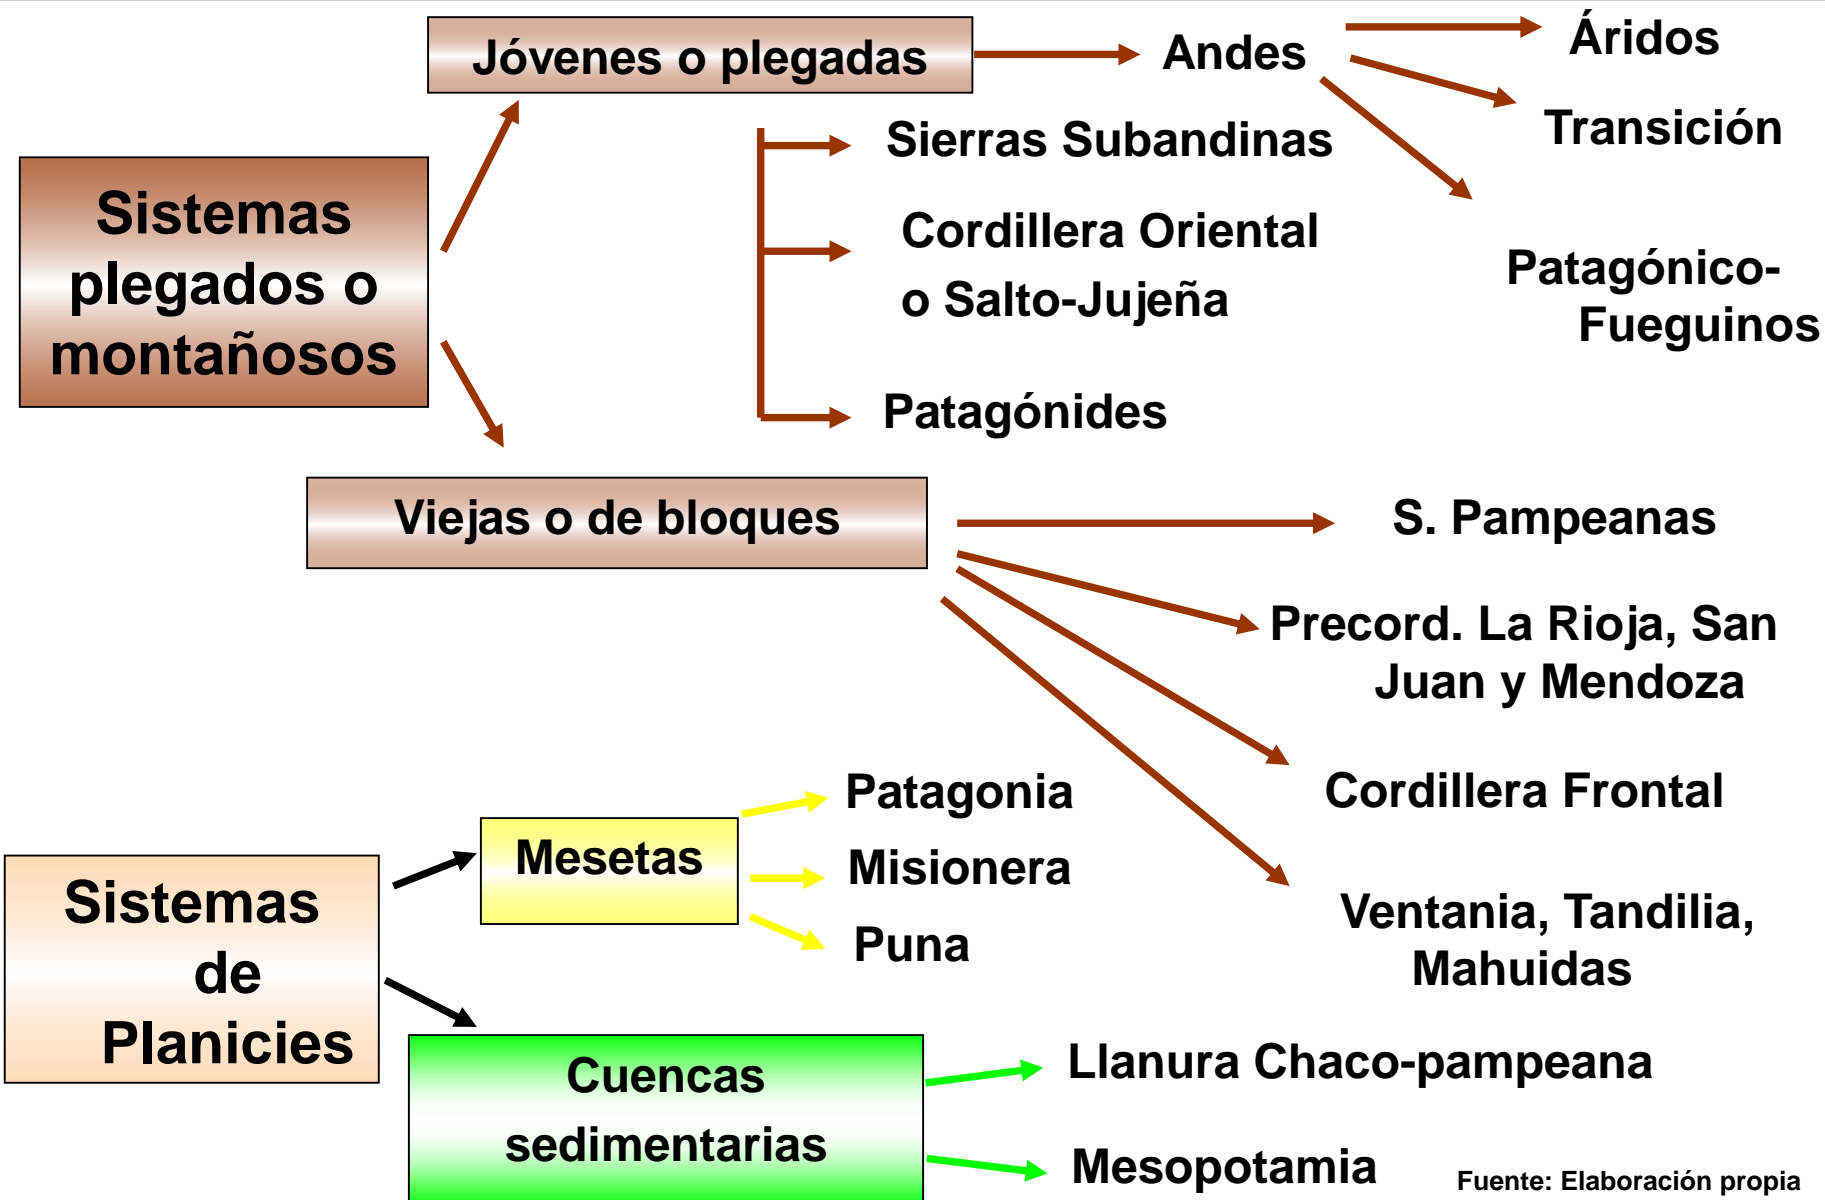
Jóvenes o plegadas

Andes

Áridos

Transición

Patagónico-Fueguinos

Sierras Subandinas

Cordillera Oriental o Salto-Jujeña

Patagónides

Sistemas plegados o montañosos

Viejas o de bloques

S. Pampeanas

Precord. La Rioja, San Juan y Mendoza

Cordillera Frontal

Ventania, Tandilia, Mahuidas

Patagonia

Misionera

Puna

Mesetas

Sistemas de Planicies

Cuencas sedimentarias

Llanura Chaco-pampeana

Mesopotamia

Fuente: Elaboración propia